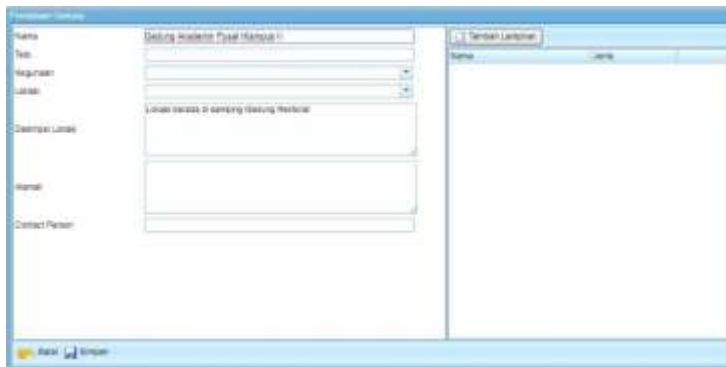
Penambahan Gedung

Nama | Gedung Akademi Pusat (Kampus I)
Tipe
Kegunaan
Lokasi
Deskripsi Lokasi | Lokasi berada di samping Gedung Rektorat
Alamat
Contact Person

Tambah Lampiran
Nama | Jenis

Batal | Simpan